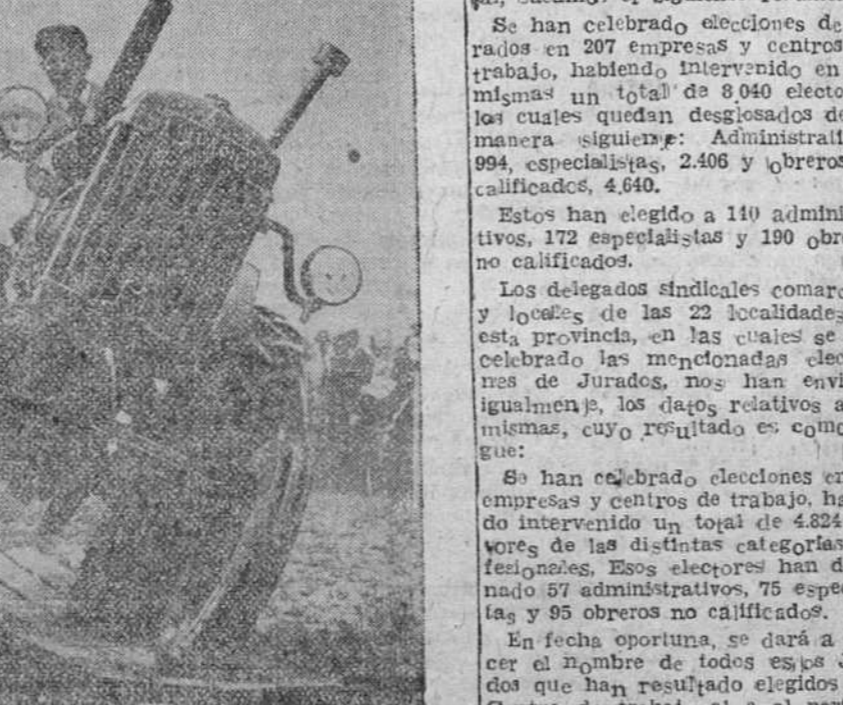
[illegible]

Se han celebrado elecciones de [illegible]rados en 207 empresas y centros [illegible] trabajo, habiendo intervenido en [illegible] mismas un total de 8.040 electo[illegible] los cuales quedan desglosados de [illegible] manera siguiente: Administrati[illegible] 994, especialistas, 2.406 y obreros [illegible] calificados, 4.640.

Estos han elegido a 110 admini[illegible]tivos, 172 especialistas y 190 obre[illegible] no calificados.

Los delegados sindicales comarc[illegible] y locales de las 22 localidades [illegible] esta provincia, en las cuales se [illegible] celebrado las mencionadas elec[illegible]nes de Jurados, nos han envi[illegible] igualmente, los datos relativos a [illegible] mismas, cuyo resultado es como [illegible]gue:

Se han celebrado elecciones en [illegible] empresas y centros de trabajo, ha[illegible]do intervenido un total de 4.824 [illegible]tores de las distintas categorías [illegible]fesionales, Esos electores han d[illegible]nado 57 administrativos, 75 espec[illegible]tas y 95 obreros no calificados.

En fecha oportuna, se dará a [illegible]cer el nombre de todos esos J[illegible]dos que han resultado elegidos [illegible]